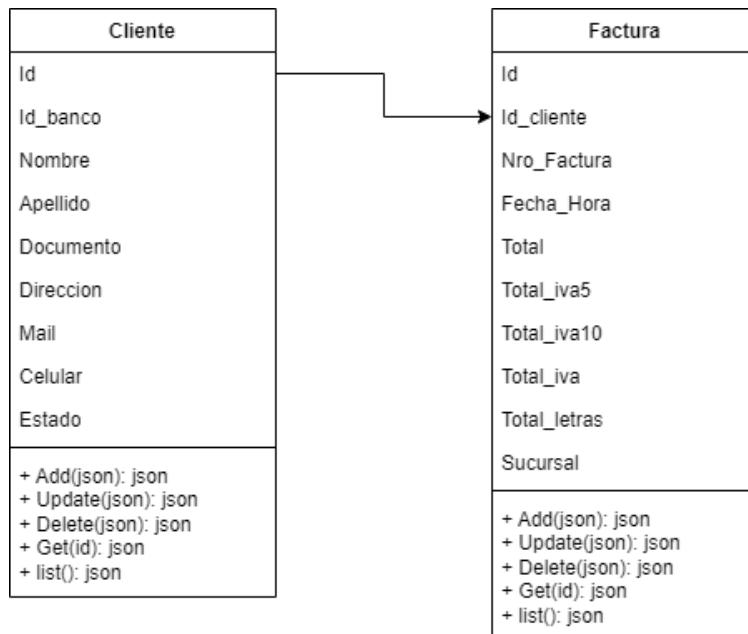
Cliente

Id

Id_banco

Nombre

Apellido

Documento

Direccion

Mail

Celular

Estado

+ Add(json): json
+ Update(json): json
+ Delete(json): json
+ Get(id): json
+ list(): json

Factura

Id

Id_cliente

Nro_Factura

Fecha_Hora

Total

Total_iva5

Total_iva10

Total_iva

Total_letras

Sucursal

+ Add(json): json
+ Update(json): json
+ Delete(json): json
+ Get(id): json
+ list(): json